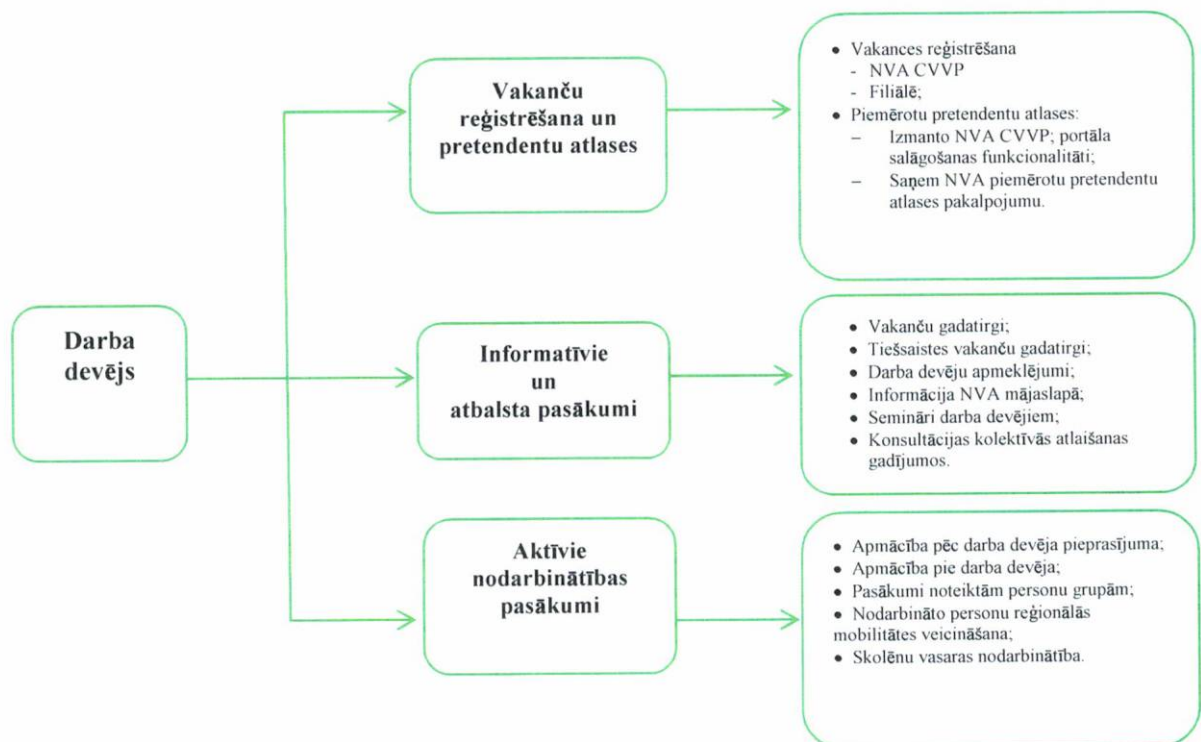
Darba devējs

Vakanču reģistrēšana un pretendentu atlases

• Vakances reģistrēšana
- NVA CVVP
- Filiālē;
• Piemērotu pretendentu atlases:
– Izmanto NVA CVVP; portāla salāgošanas funkcionalitāti;
– Saņem NVA piemērotu pretendentu atlases pakalpojumu.

Informatīvie un atbalsta pasākumi

• Vakanču gadatirgi;
• Tiešsaistes vakanču gadatirgi;
• Darba devēju apmeklējumi;
• Informācija NVA mājaslapā;
• Semināri darba devējiem;
• Konsultācijas kolektīvās atlaišanas gadījumos.

Aktīvie nodarbinātības pasākumi

• Apmācība pēc darba devēja pieprasījuma;
• Apmācība pie darba devēja;
• Pasākumi noteiktām personu grupām;
• Nodarbināto personu reģionālās mobilitātes veicināšana;
• Skolēnu vasaras nodarbinātība.